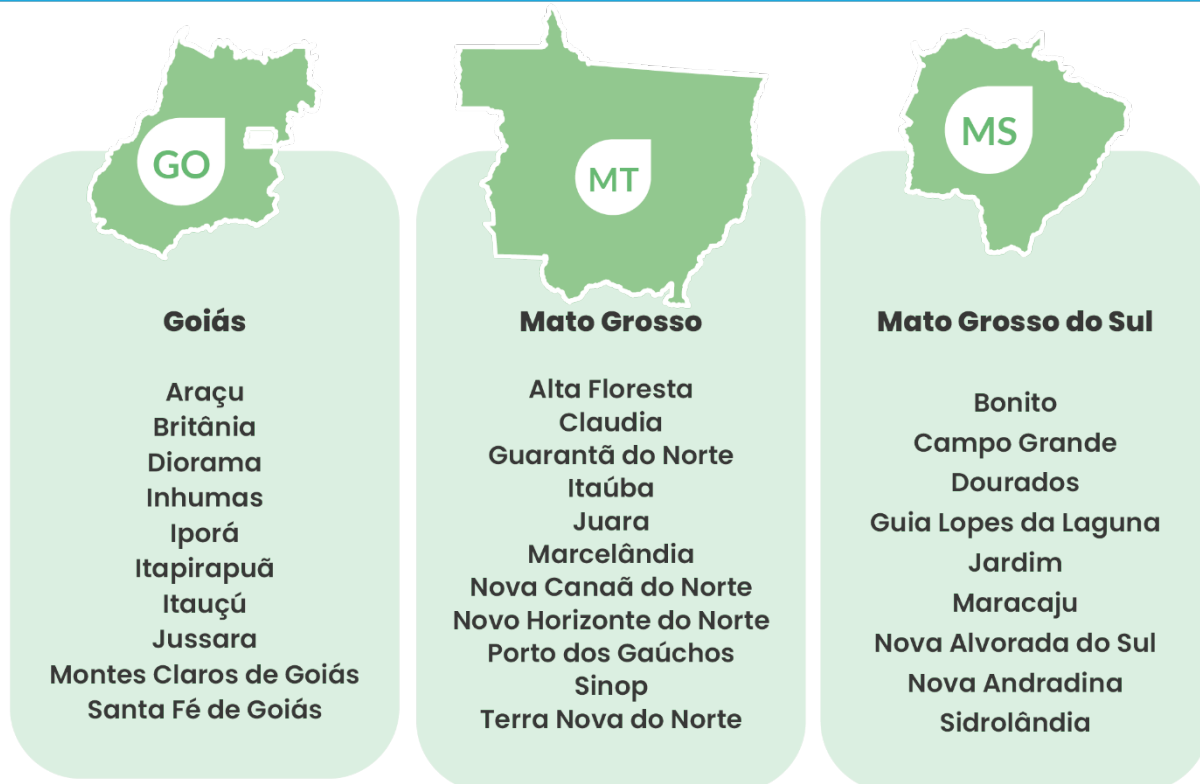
GO

Goiás

Araçu
Britânia
Diorama
Inhumas
Iporá
Itapirapuã
Itauçú
Jussara
Montes Claros de Goiás
Santa Fé de Goiás

MT

Mato Grosso

Alta Floresta
Claudia
Guarantã do Norte
Itaúba
Juara
Marcelândia
Nova Canaã do Norte
Novo Horizonte do Norte
Porto dos Gaúchos
Sinop
Terra Nova do Norte

MS

Mato Grosso do Sul

Bonito
Campo Grande
Dourados
Guia Lopes da Laguna
Jardim
Maracaju
Nova Alvorada do Sul
Nova Andradina
Sidrolândia